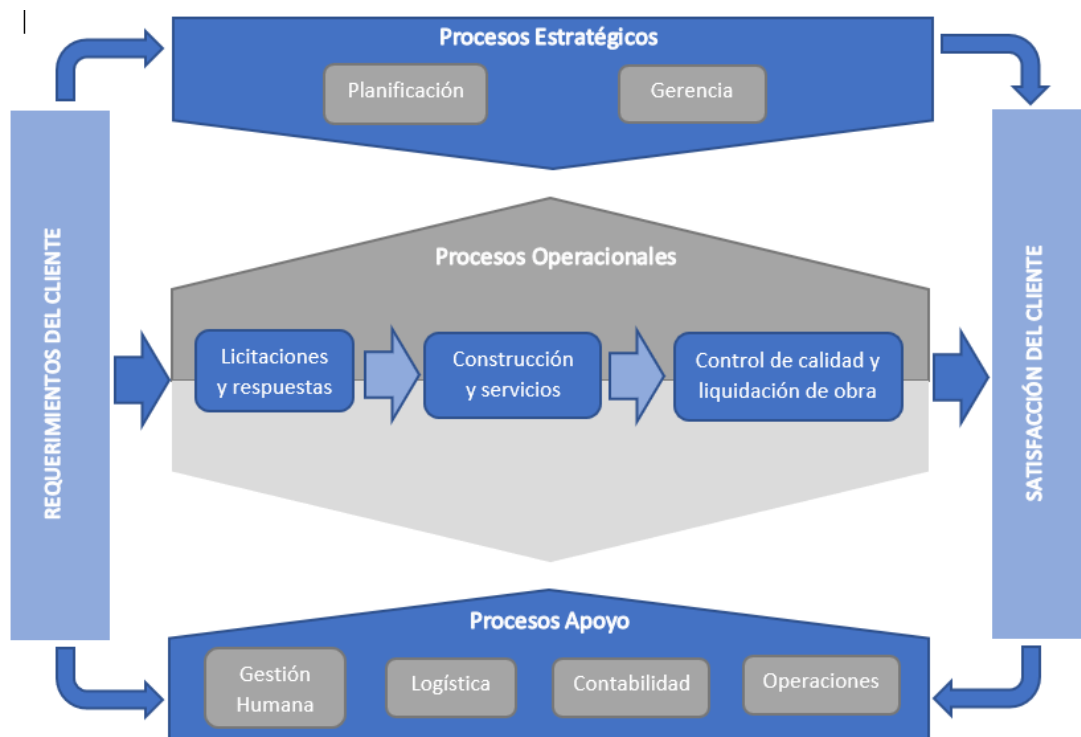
Procesos Estratégicos

Planificación

Gerencia

REQUERIMIENTOS DEL CLIENTE

Procesos Operacionales

Licitaciones y respuestas

Construcción y servicios

Control de calidad y liquidación de obra

SATISFACCIÓN DEL CLIENTE

Procesos Apoyo

Gestión Humana

Logística

Contabilidad

Operaciones